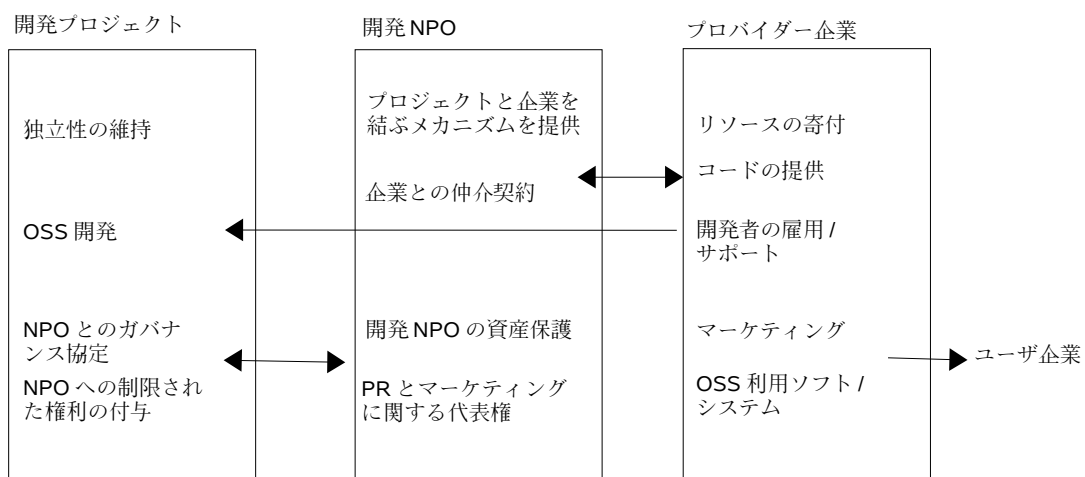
開発プロジェクト

独立性の維持

OSS 開発

NPO とのガバナンス協定

NPO への制限された権利の付与

開発NPO

プロジェクトと企業を結ぶメカニズムを提供

企業との仲介契約

開発NPO の資産保護

PR とマーケティングに関する代表権

プロバイダー企業

リソースの寄付

コードの提供

開発者の雇用 / サポート

マーケティング

OSS 利用ソフト / システム

ユーザ企業